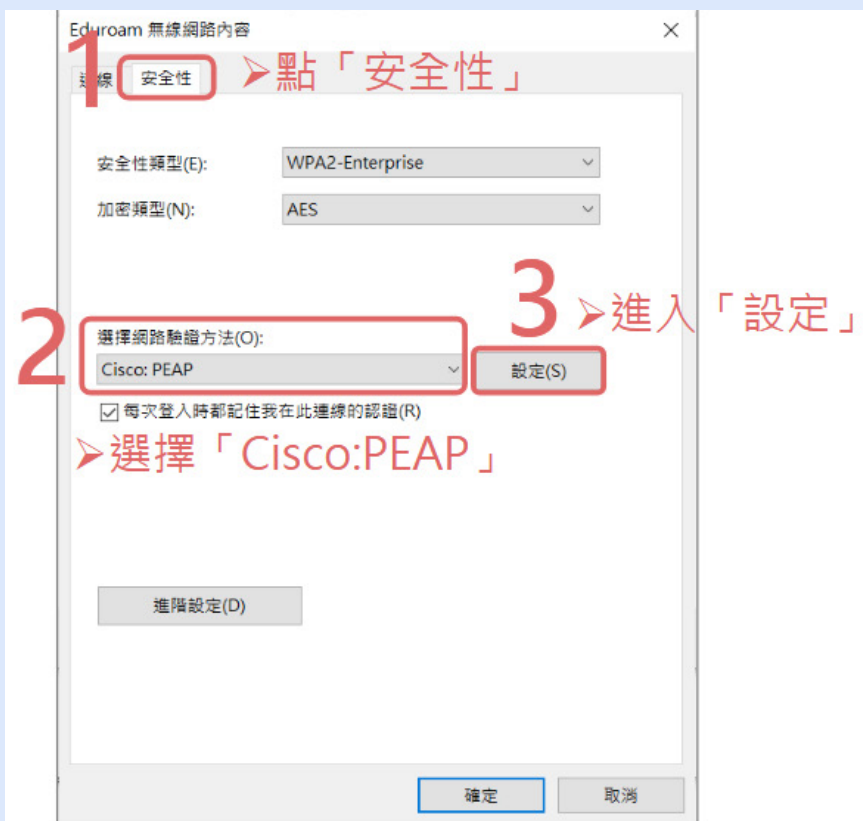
Eduroam 無線網路內容

×

1 連線 安全性 ➤點「安全性」

安全性類型(E): WPA2-Enterprise

加密類型(N): AES

3 ➤進入「設定」

2 選擇網路驗證方法(O):

Cisco: PEAP

設定(S)

☑ 每次登入時都記住我在此連線的認證(R)

➤選擇「Cisco:PEAP」

進階設定(D)

確定 取消